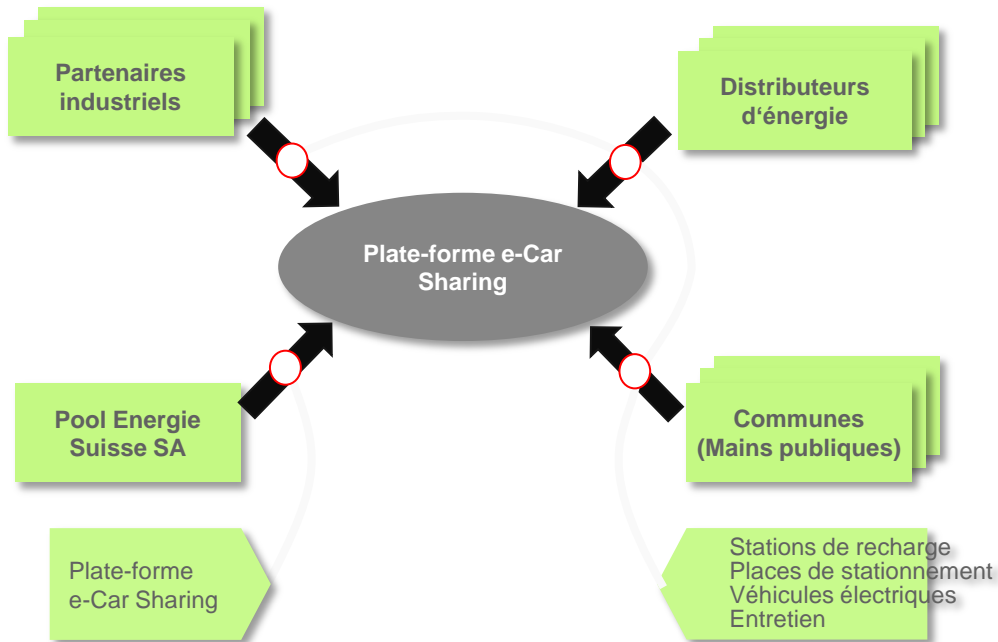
Partenaires industriels

Distributeurs d'énergie

Plate-forme e-Car Sharing

Pool Energie Suisse SA

Communes (Mains publiques)

Plate-forme e-Car Sharing

Stations de recharge
Places de stationnement
Véhicules électriques
Entretien